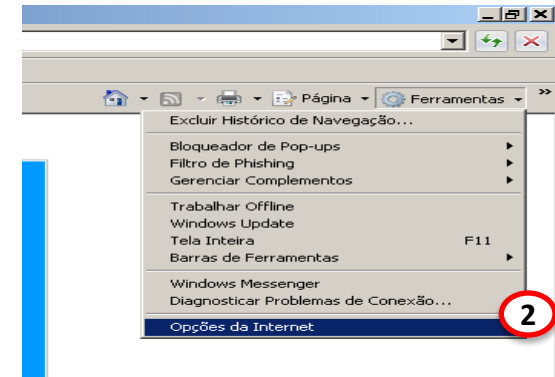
Página ▾ Ferramentas ▾ »

Excluir Histórico de Navegação...

Bloqueador de Pop-ups ▸
Filtro de Phishing ▸
Gerenciar Complementos ▸

Trabalhar Offline
Windows Update
Tela Inteira F11
Barras de Ferramentas ▸

Windows Messenger
Diagnosticar Problemas de Conexão...

Opções da Internet

2